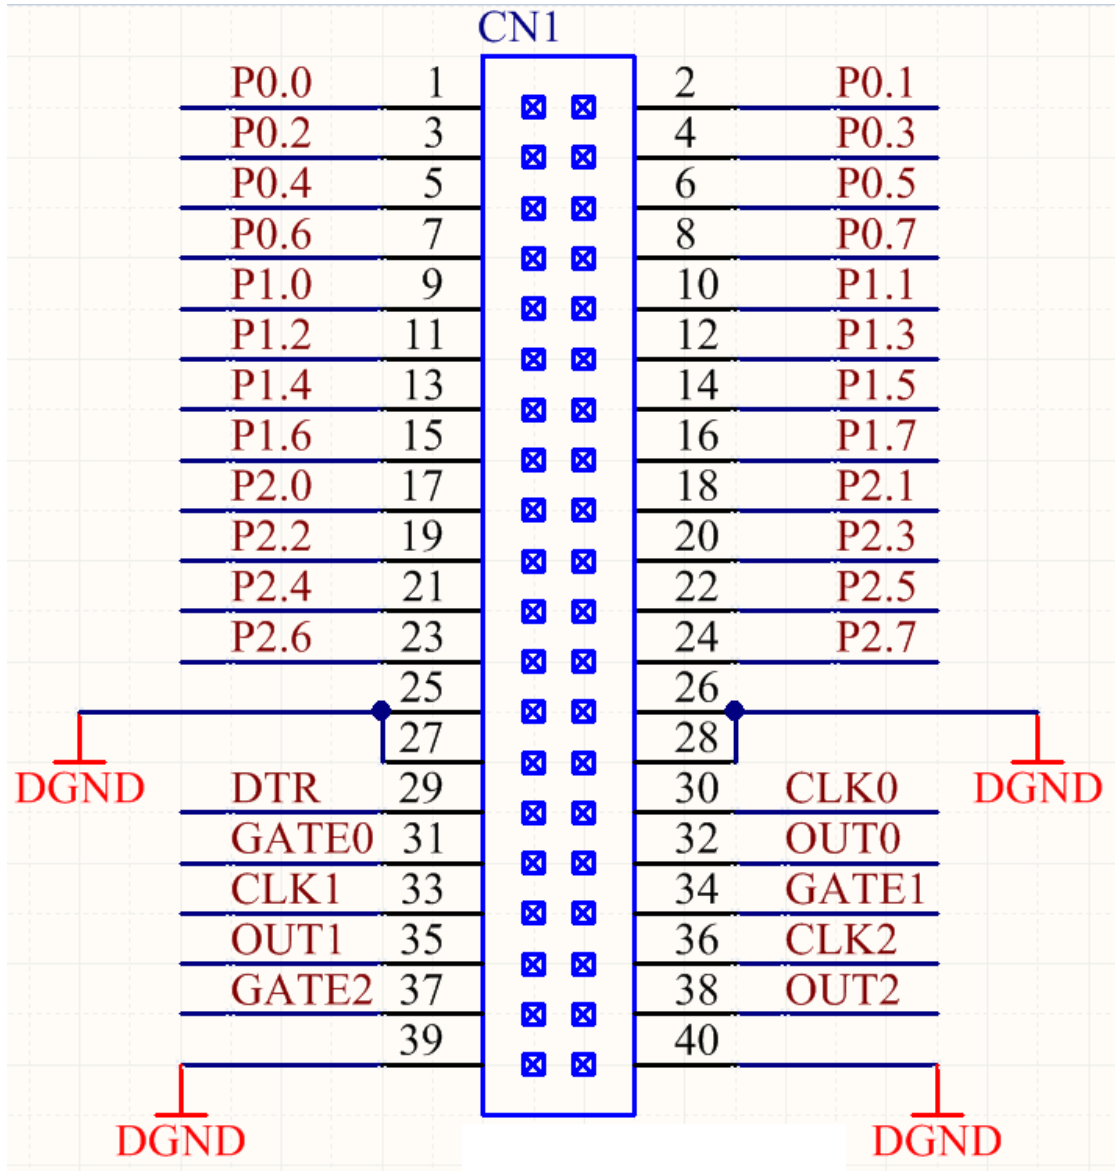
CN1

| Net | Pin | Pin | Net |
|---|---|---|---|
| P0.0 | 1 | 2 | P0.1 |
| P0.2 | 3 | 4 | P0.3 |
| P0.4 | 5 | 6 | P0.5 |
| P0.6 | 7 | 8 | P0.7 |
| P1.0 | 9 | 10 | P1.1 |
| P1.2 | 11 | 12 | P1.3 |
| P1.4 | 13 | 14 | P1.5 |
| P1.6 | 15 | 16 | P1.7 |
| P2.0 | 17 | 18 | P2.1 |
| P2.2 | 19 | 20 | P2.3 |
| P2.4 | 21 | 22 | P2.5 |
| P2.6 | 23 | 24 | P2.7 |
| | 25 | 26 | |
| DGND | 27 | 28 | DGND |
| DTR | 29 | 30 | CLK0 |
| GATE0 | 31 | 32 | OUT0 |
| CLK1 | 33 | 34 | GATE1 |
| OUT1 | 35 | 36 | CLK2 |
| GATE2 | 37 | 38 | OUT2 |
| | 39 | 40 | |

DGND DGND